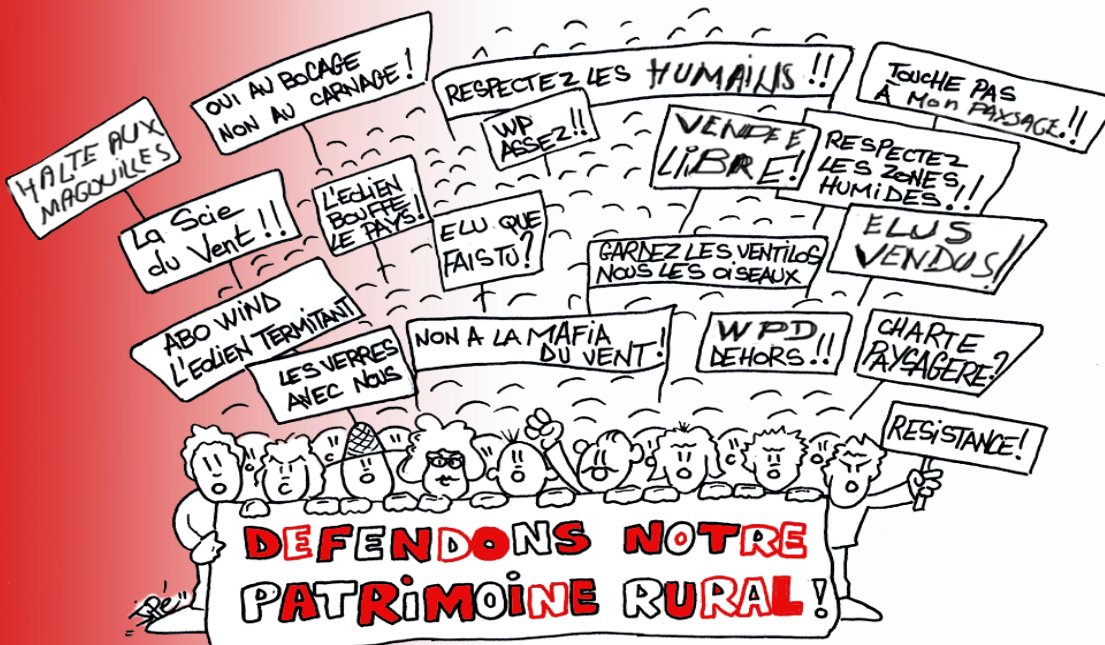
HALTE AUX MAGOUILLES

OUI AU BOCAGE NON AU CARNAGE !

RESPECTEZ LES HUMAINS !!

TOUCHE PAS À MON PAYSAGE !!

WP ASSEZ !!

VENDÉE LIBRE !

RESPECTEZ LES ZONES HUMIDES !!

La Scie du Vent !!

L'EOLIEN BOUFFE LE PAYS !

ELU QUE FAIS TU ?

GARDEZ LES VENTILOS NOUS LES OISEAUX

ELUS VENDUS !

ABO WIND L'EOLIEN TERMITANT

LES VERRES AVEC NOUS

NON A LA MAFIA DU VENT !

WPD DEHORS !!

CHARTE PAYSAGERE ?

RESISTANCE !

DEFENDONS NOTRE PATRIMOINE RURAL !